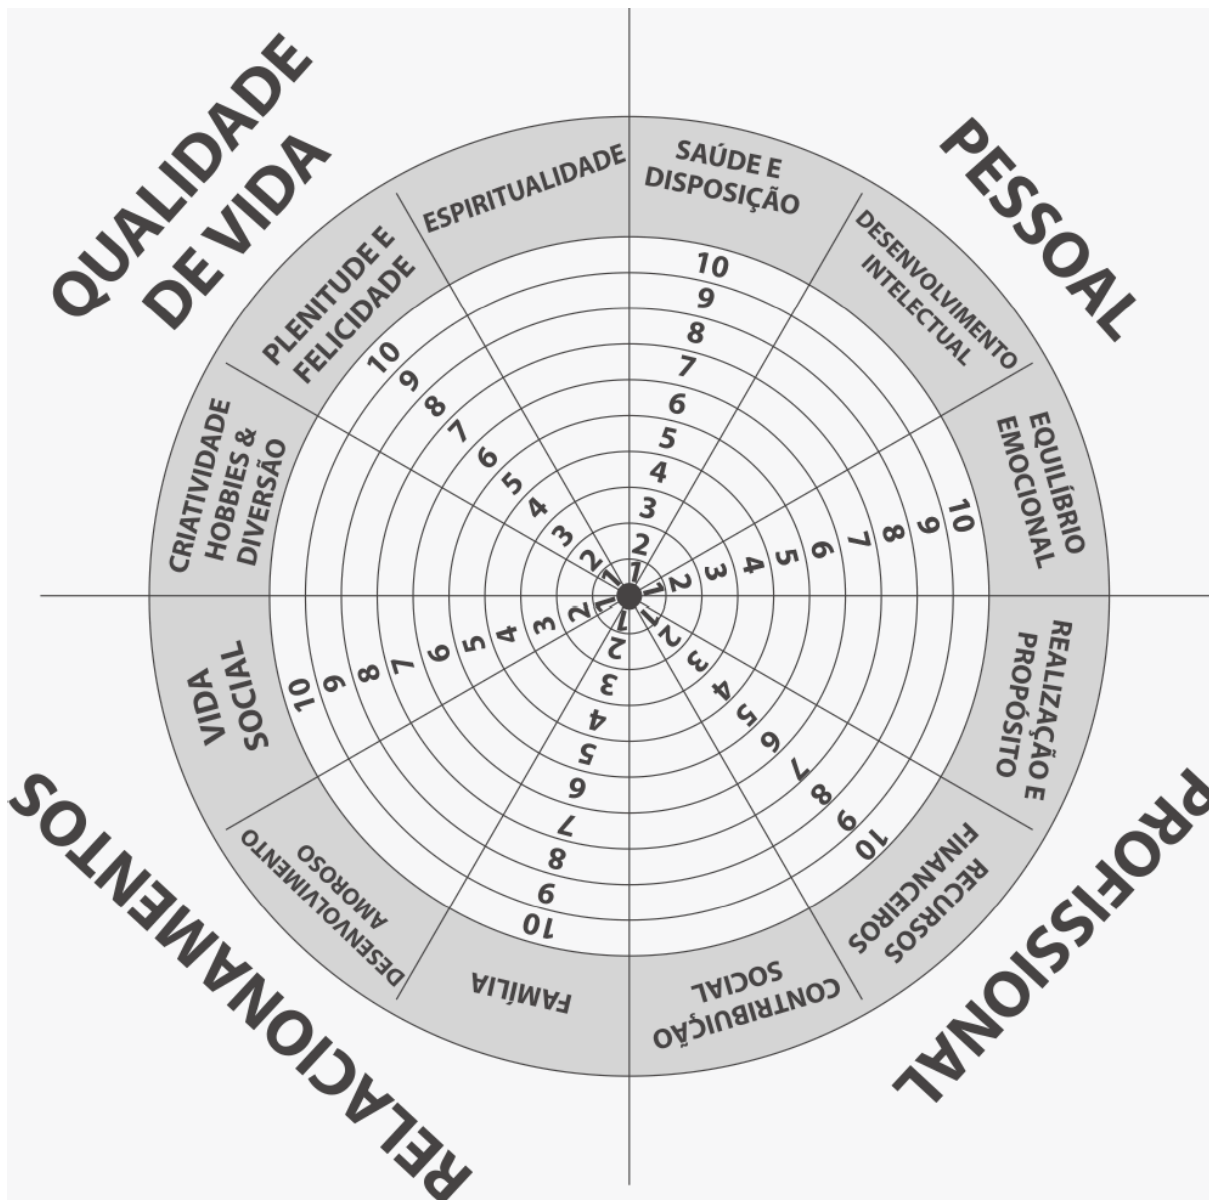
QUALIDADE DE VIDA

PESSOAL

PROFISSIONAL

RELACIONAMENTOS

ESPIRITUALIDADE

SAÚDE E DISPOSIÇÃO

DESENVOLVIMENTO INTELECTUAL

EQUILÍBRIO EMOCIONAL

REALIZAÇÃO E PROPÓSITO

RECURSOS FINANCEIROS

CONTRIBUIÇÃO SOCIAL

FAMÍLIA

DESENVOLVIMENTO AMOROSO

VIDA SOCIAL

CRIATIVIDADE HOBBIES & DIVERSÃO

PLENITUDE E FELICIDADE

1 2 3 4 5 6 7 8 9 10

1 2 3 4 5 6 7 8 9 10

1 2 3 4 5 6 7 8 9 10

1 2 3 4 5 6 7 8 9 10

1 2 3 4 5 6 7 8 9 10

1 2 3 4 5 6 7 8 9 10